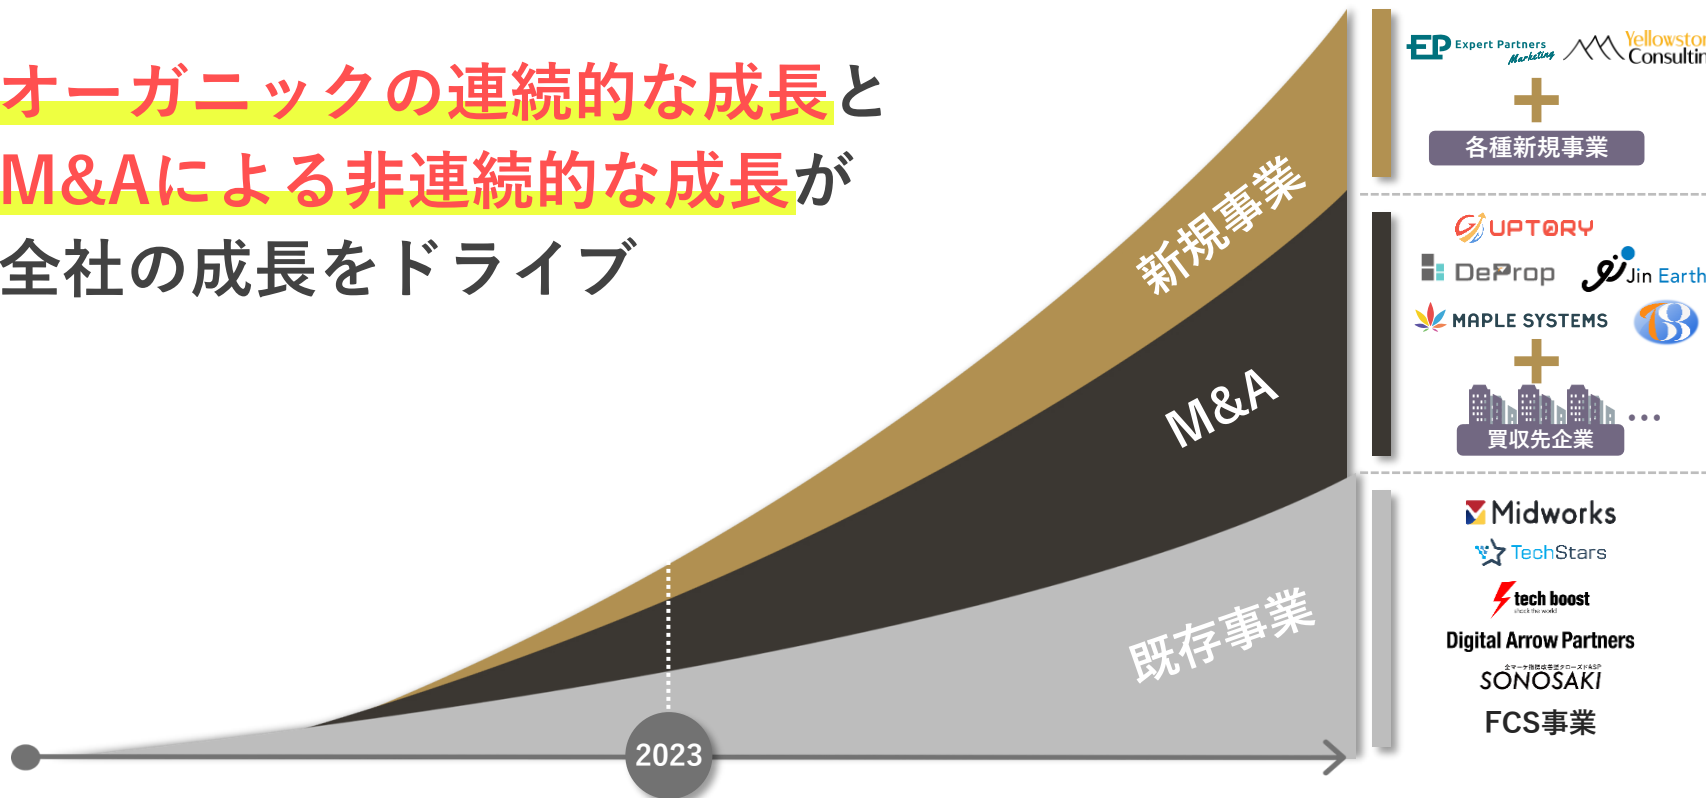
オーガニックの連続的な成長と
M&Aによる非連続的な成長が
全社の成長をドライブ

新規事業
M&A
既存事業

2023

EP Expert Partners Marketing
Yellowston Consultin
各種新規事業

UPTORY
DeProp
Jin Earth
MAPLE SYSTEMS
買収先企業
…

Midworks
TechStars
tech boost
Digital Arrow Partners
SONOSAKI
FCS事業